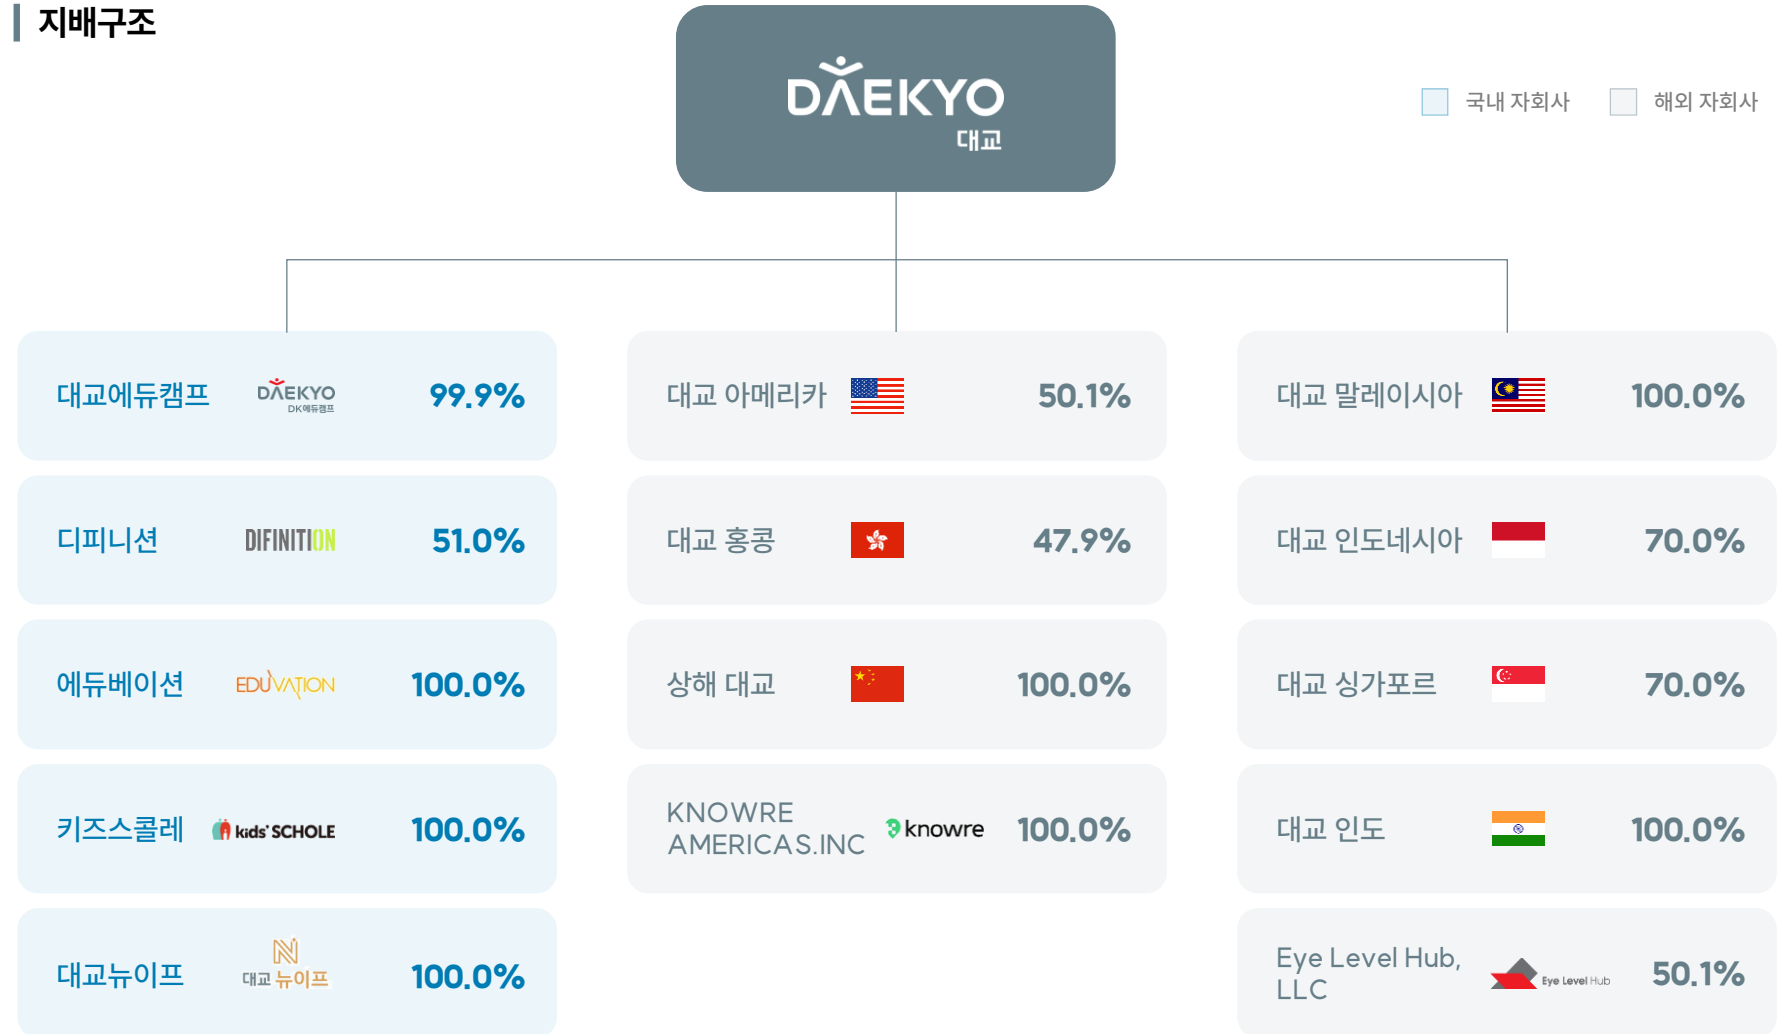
지배구조

DAEKYO
대교

국내 자회사 해외 자회사

대교에듀캠프 DAEKYO DK에듀캠프 99.9%

디피니션 DIFINITION 51.0%

에듀베이션 EDUVATION 100.0%

키즈스콜레 kids' SCHOLE 100.0%

대교뉴이프 N 대교 뉴이프 100.0%

대교 아메리카 50.1%

대교 홍콩 47.9%

상해 대교 100.0%

KNOWRE AMERICAS.INC knowre 100.0%

대교 말레이시아 100.0%

대교 인도네시아 70.0%

대교 싱가포르 70.0%

대교 인도 100.0%

Eye Level Hub, LLC Eye Level Hub 50.1%